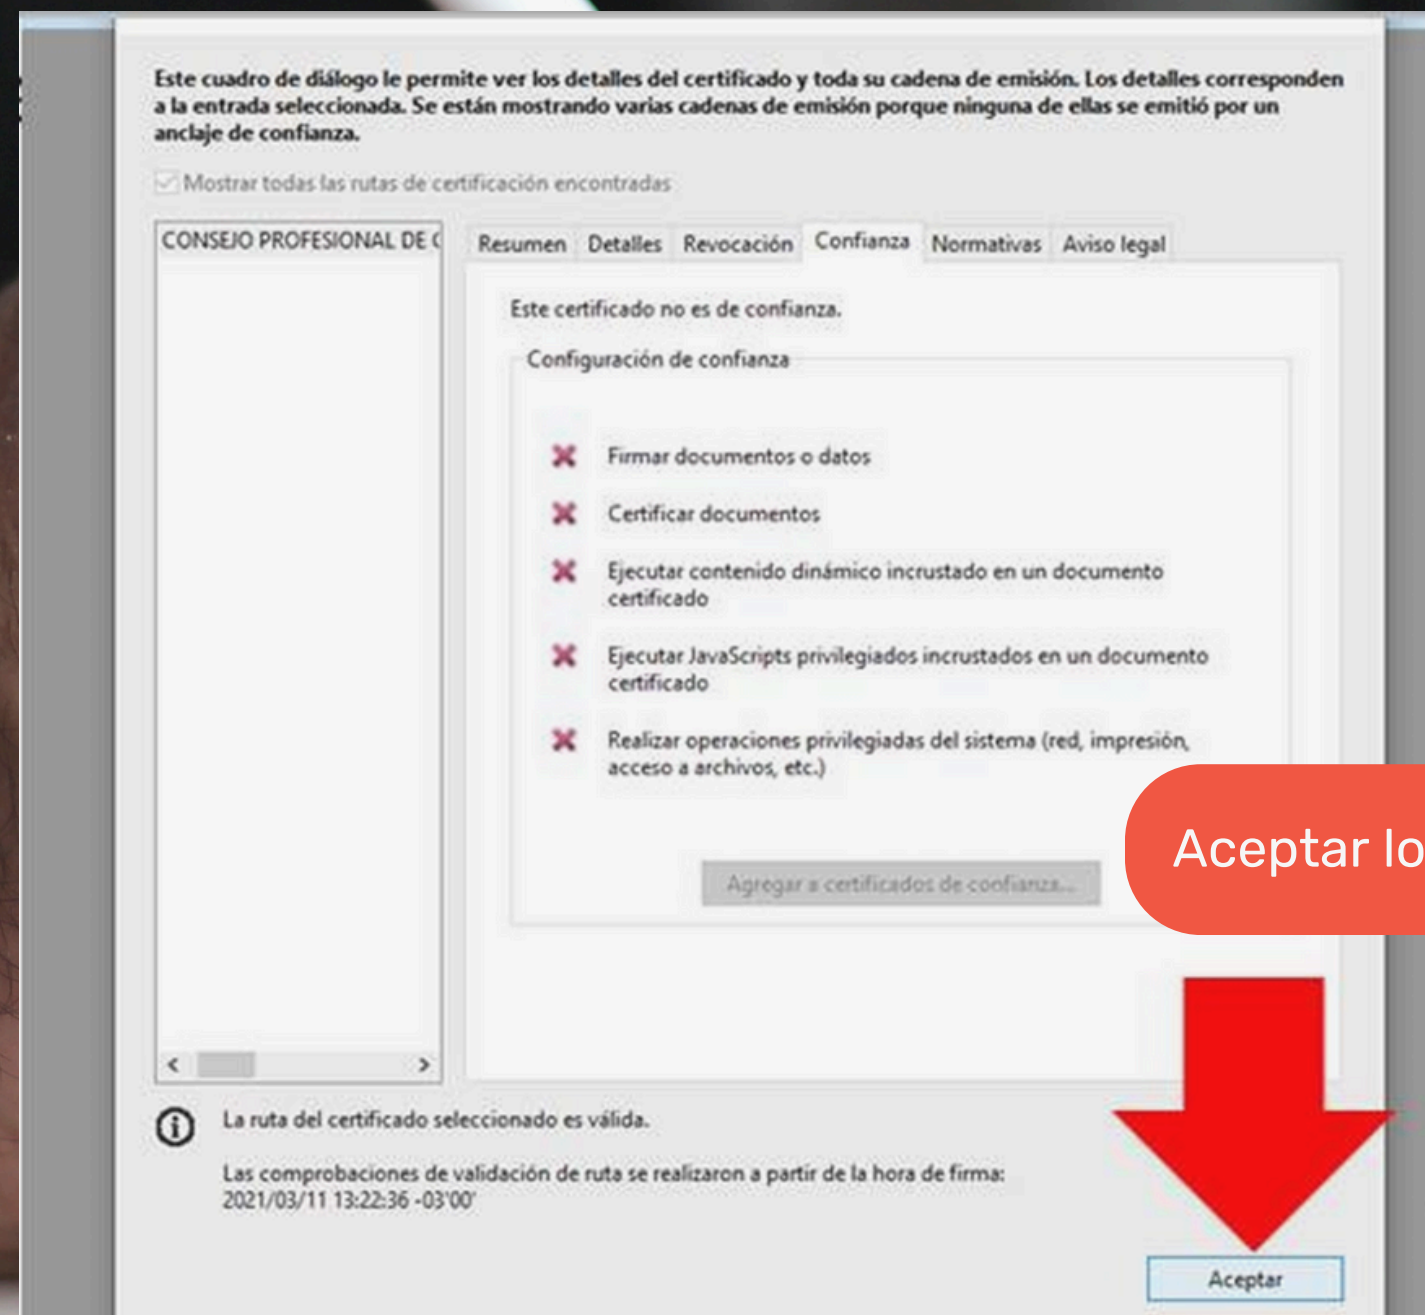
Este cuadro de diálogo le permite ver los detalles del certificado y toda su cadena de emisión. Los detalles corresponden a la entrada seleccionada. Se están mostrando varias cadenas de emisión porque ninguna de ellas se emitió por un anclaje de confianza.

Mostrar todas las rutas de certificación encontradas

CONSEJO PROFESIONAL DE C

Resumen | Detalles | Revocación | Confianza | Normativas | Aviso legal

Este certificado no es de confianza.

Configuración de confianza

Firmar documentos o datos

Certificar documentos

Ejecutar contenido dinámico incrustado en un documento certificado

Ejecutar JavaScripts privilegiados incrustados en un documento certificado

Realizar operaciones privilegiadas del sistema (red, impresión, acceso a archivos, etc.)

Agregar a certificados de confianza...

Aceptar lo

La ruta del certificado seleccionado es válida.

Las comprobaciones de validación de ruta se realizaron a partir de la hora de firma: 2021/03/11 13:22:36 -03'00'

Aceptar